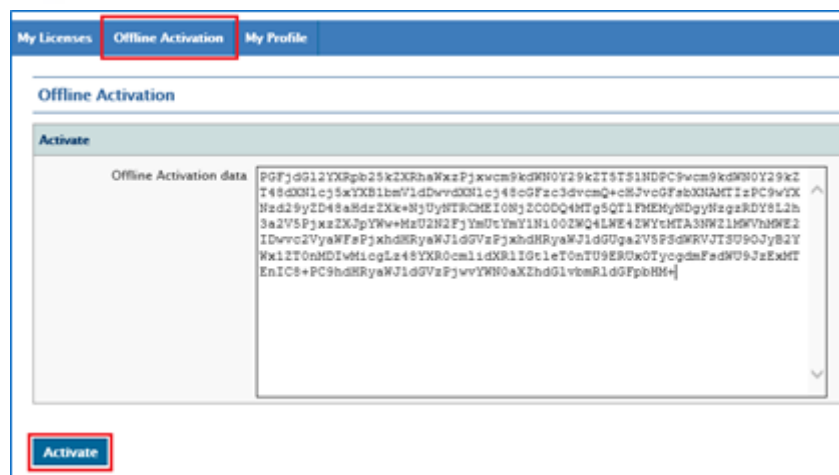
My Licenses Offline Activation My Profile

Offline Activation

Activate

Offline Activation data

PGFjdGl2YXRpb25kZXRhaWxzPjxwcm9kdWN0Y29kZT5TS1NDPC9wcm9kdWN0Y29kZT48dXNlcj5xYXB1bmV1dDwvdXNlcj48cGFzc3dvcmQ+cHJvcGFsbXNAMTIzPC9wYXNzd29yZD48aHdrZXk+NjUyNTRCMEI0NjZCODQ4MTg5QTlFMEMyNDgyNzgzRDY5L2h3a2V5PjxzZXJpYWw+MzU2N2FjYmUtYmY1Ni00ZWQ4LWE4ZWYtMTA3NWZlMWVhMWE2IDwvc2VyaWFsPjxhdHRyaWJ1dGVzPjxhdHRyaWJ1dGUga2V5PSdWRVJTSU9OJyB2YWx1ZT0nMDIwMicgLz48YXR0cmlidXRlIGtleT0nTU9ERUx0TycgdmFsdWU9JzExMTEnIC8+PC9hdHRyaWJ1dGVzPjwvYWN0aXZhdGlvbmRldGFpbHM+

Activate